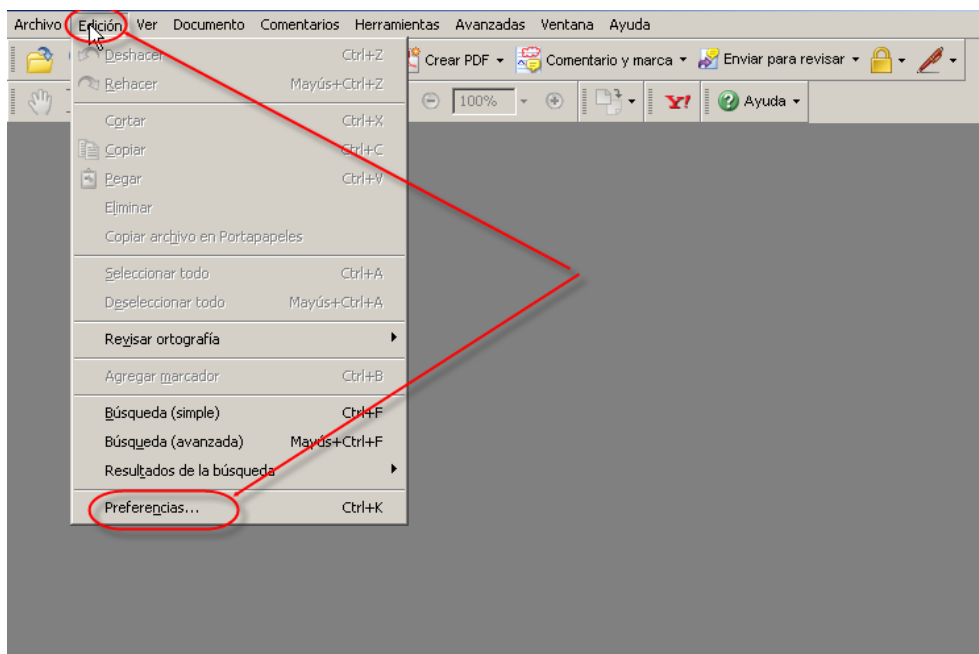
Archivo Edición Ver Documento Comentarios Herramientas Avanzadas Ventana Ayuda

Crear PDF Comentario y marca Enviar para revisar

100% Ayuda

Deshacer Ctrl+Z
Rehacer Mayús+Ctrl+Z
Cortar Ctrl+X
Copiar Ctrl+C
Pegar Ctrl+V
Eliminar
Copiar archivo en Portapapeles
Seleccionar todo Ctrl+A
Deseleccionar todo Mayús+Ctrl+A
Revisar ortografía
Agregar marcador Ctrl+B
Búsqueda (simple) Ctrl+F
Búsqueda (avanzada) Mayús+Ctrl+F
Resultados de la búsqueda
Preferencias... Ctrl+K